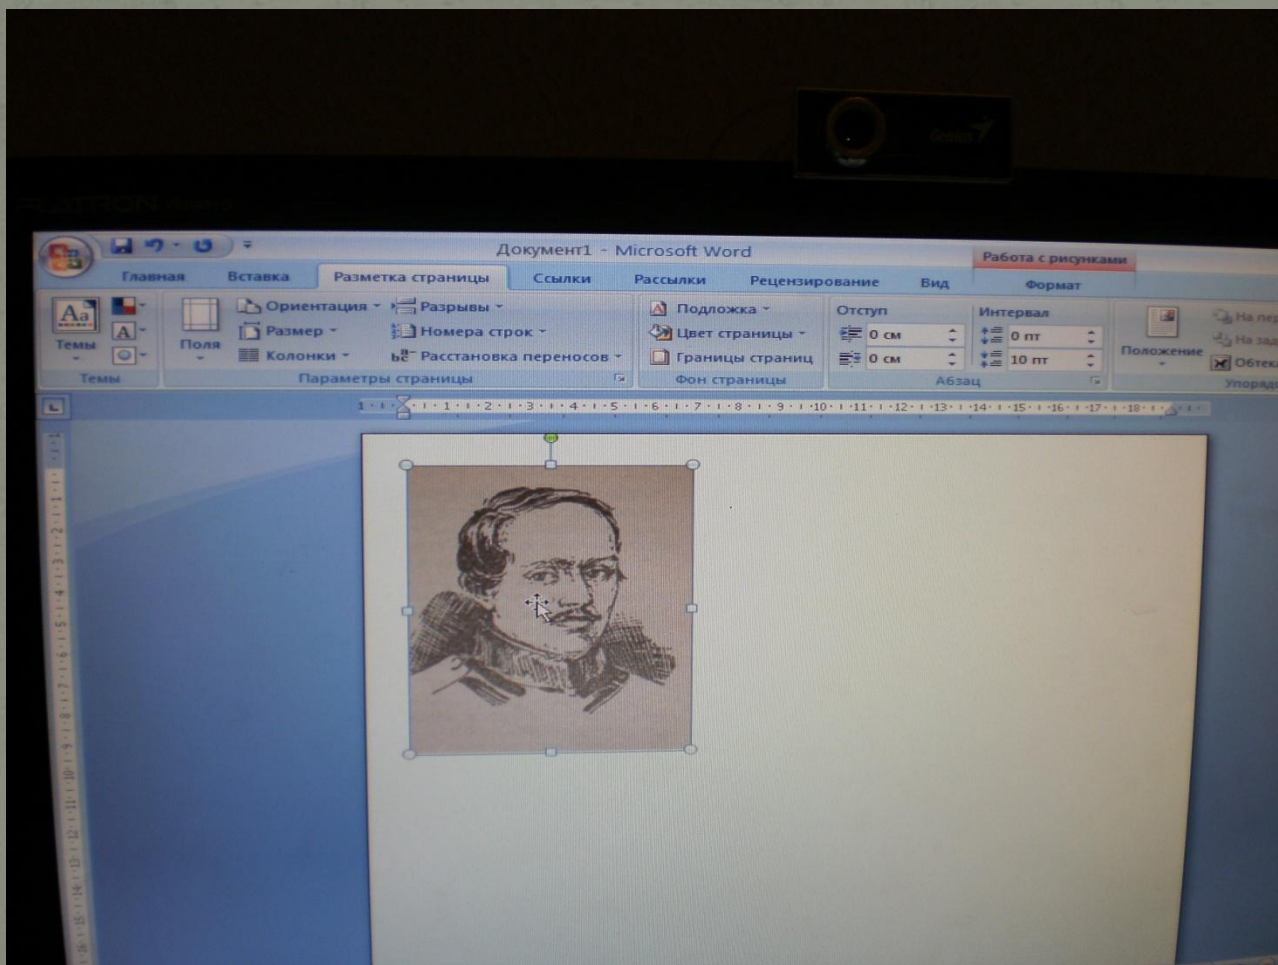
Genius

Документ1 - Microsoft Word

Работа с рисунками

Главная Вставка Разметка страницы Ссылки Рассылки Рецензирование Вид Формат

Темы

Поля

Ориентация

Размер

Колонки

Разрывы

Номера строк

Расстановка переносов

Параметры страницы

Подложка

Цвет страницы

Границы страниц

Фон страницы

Отступ

0 см

0 см

Интервал

0 пт

10 пт

Абзац

Положение

На пер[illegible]

На зад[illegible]

Обтек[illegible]

Упоряд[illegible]

1 · 1 · 2 · 3 · 4 · 5 · 6 · 7 · 8 · 9 · 10 · 11 · 12 · 13 · 14 · 15 · 16 · 17 · 18